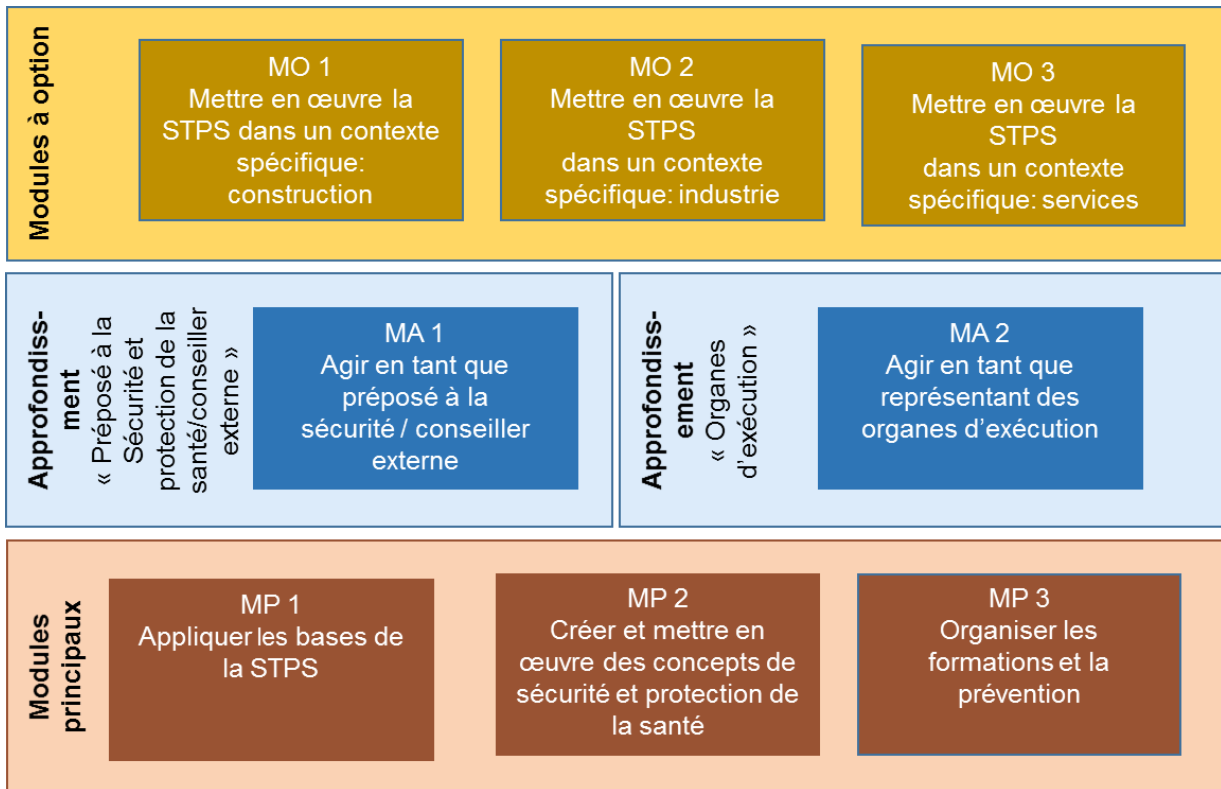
Modules à option

MO 1
Mettre en œuvre la STPS dans un contexte spécifique: construction

MO 2
Mettre en œuvre la STPS dans un contexte spécifique: industrie

MO 3
Mettre en œuvre la STPS dans un contexte spécifique: services

Approfondiss-ment
« Préposé à la Sécurité et protection de la santé/conseiller externe »

MA 1
Agir en tant que préposé à la sécurité / conseiller externe

Approfondiss-ement
« Organes d'exécution »

MA 2
Agir en tant que représentant des organes d'exécution

Modules principaux

MP 1
Appliquer les bases de la STPS

MP 2
Créer et mettre en œuvre des concepts de sécurité et protection de la santé

MP 3
Organiser les formations et la prévention